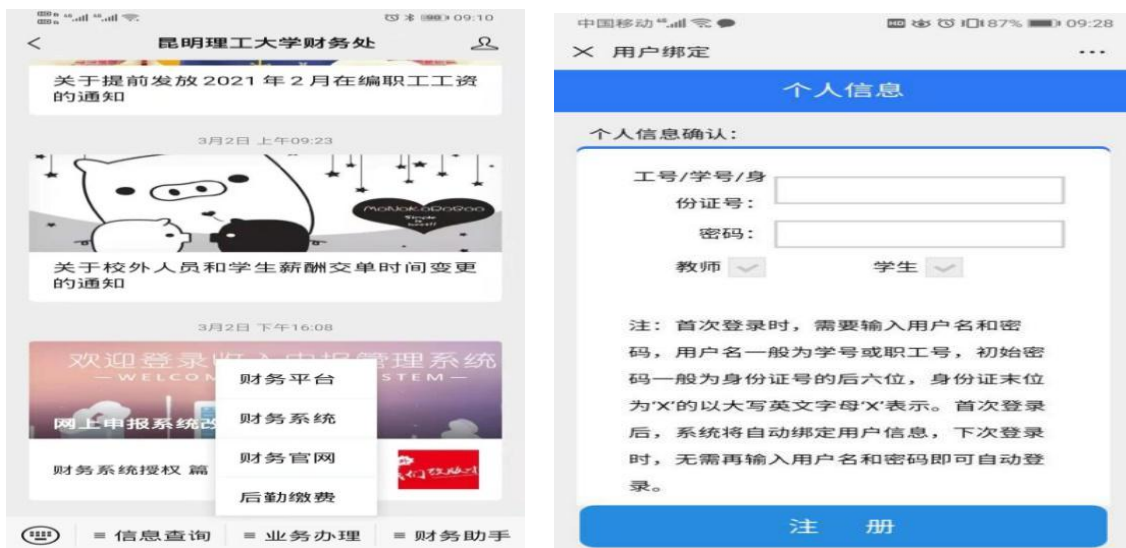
09:10

<

昆明理工大学财务处

关于提前发放 2021 年 2 月在编职工工资的通知

3月2日 上午09:23

MaNaKaDaGao

关于校外人员和学生薪酬交单时间变更的通知

3月2日 下午16:08

欢迎登录收入申报管理系统

— WELCOM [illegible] STEM —

网上申报系统改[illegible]

财务系统授权 篇

财务平台

财务系统

财务官网

后勤缴费

≡ 信息查询 ≡ 业务办理 ≡ 财务助手

中国移动 87% 09:28

× 用户绑定 ···

个人信息

个人信息确认:

工号/学号/身份证号:

密码:

教师

学生

注：首次登录时，需要输入用户名和密码，用户名一般为学号或职工号，初始密码一般为身份证号的后六位，身份证末位为'X'的以大写英文字母'X'表示。首次登录后，系统将自动绑定用户信息，下次登录时，无需再输入用户名和密码即可自动登录。

注 册